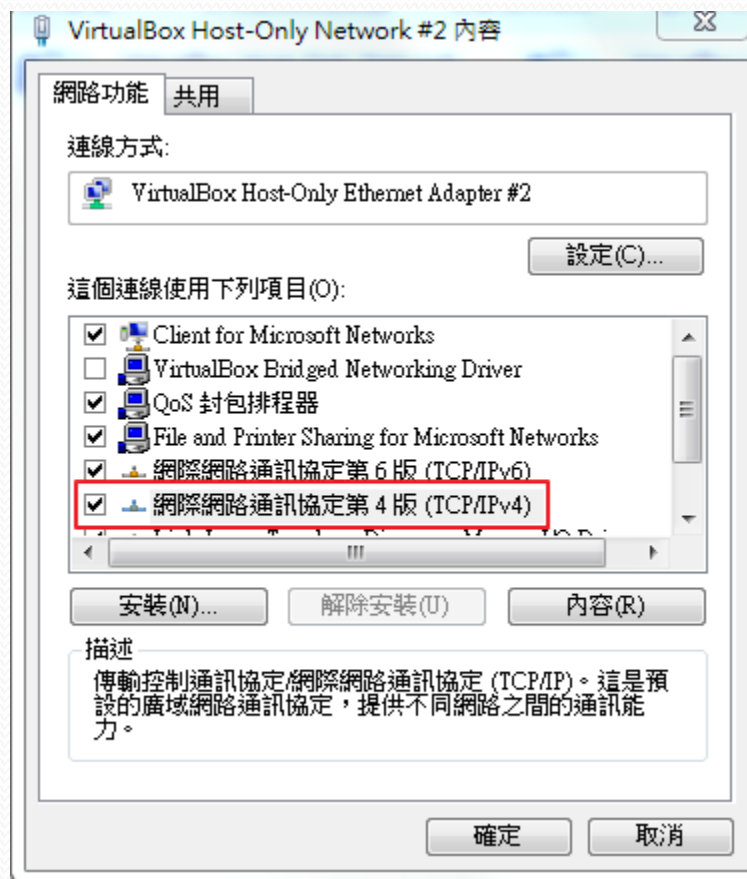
VirtualBox Host-Only Network #2 內容

網路功能 共用

連線方式:

VirtualBox Host-Only Ethernet Adapter #2

設定(C)...

這個連線使用下列項目(O):

Client for Microsoft Networks
VirtualBox Bridged Networking Driver
QoS 封包排程器
File and Printer Sharing for Microsoft Networks
網際網路通訊協定第 6 版 (TCP/IPv6)
網際網路通訊協定第 4 版 (TCP/IPv4)
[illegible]

安裝(N)... 解除安裝(U) 內容(R)

描述
傳輸控制通訊協定/網際網路通訊協定 (TCP/IP)。這是預設的廣域網路通訊協定，提供不同網路之間的通訊能力。

確定 取消